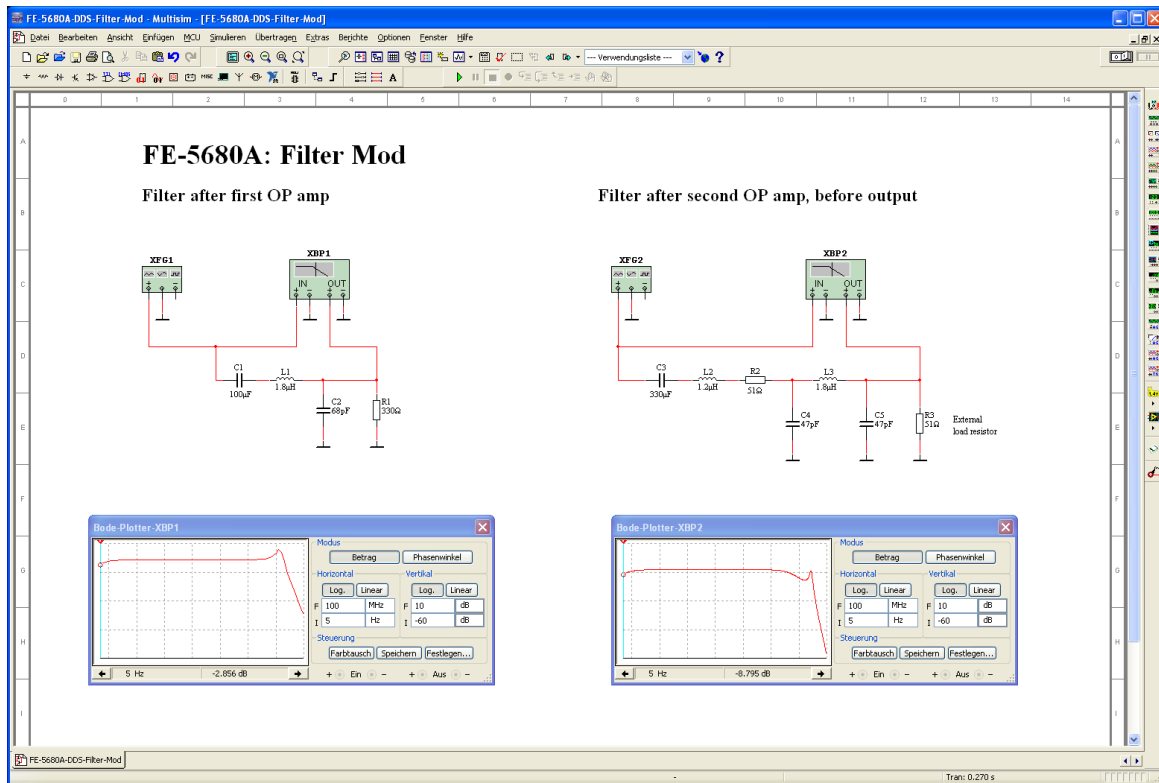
FE-5680A-DDS-Filter-Mod - Multisim - [FE-5680A-DDS-Filter-Mod]

Datei Bearbeiten Ansicht Einfügen MCU Simulieren Übertragen Extras Berichte Optionen Fenster Hilfe

--- Verwendungsliste ---

0 1 2 3 4 5 6 7 8 9 10 11 12 13 14

A B C D E F G H I

FE-5680A: Filter Mod

Filter after first OP amp

Filter after second OP amp, before output

XFG1

XBP1

IN OUT

C1 100µF

L1 1.8µH

C2 68pF

R1 330Ω

XFG2

XBP2

IN OUT

C3 330µF

L2 1.2µH

R2 51Ω

L3 1.8µH

C4 47pF

C5 47pF

R3 51Ω

External load resistor

Bode-Plotter-XBP1

Modus

Betrag Phasenwinkel

Horizontal

Log. Linear

F 100 MHz

I 5 Hz

Vertikal

Log. Linear

F 10 dB

I -60 dB

Steuerung

Farbtausch Speichern Festlegen...

5 Hz -2.856 dB

Ein Aus

Bode-Plotter-XBP2

Modus

Betrag Phasenwinkel

Horizontal

Log. Linear

F 100 MHz

I 5 Hz

Vertikal

Log. Linear

F 10 dB

I -60 dB

Steuerung

Farbtausch Speichern Festlegen...

5 Hz -8.795 dB

Ein Aus

FE-5680A-DDS-Filter-Mod

Tran: 0.270 s